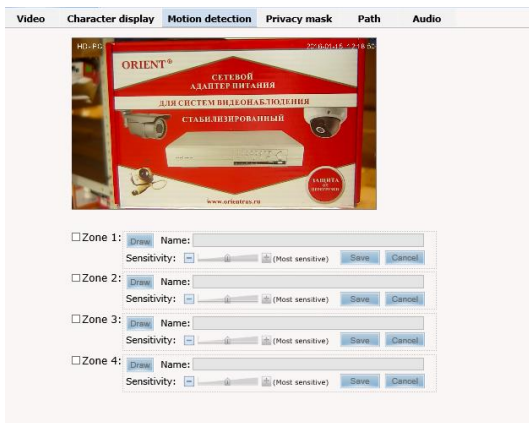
Video Character display Motion detection Privacy mask Path Audio

HD-FG 2016-01-15 12:16:50

ORIENT®
СЕТЕВОЙ АДАПТЕР ПИТАНИЯ
ДЛЯ СИСТЕМ ВИДЕОНАБЛЮДЕНИЯ
СТАБИЛИЗИРОВАННЫЙ
ЗАЩИТА ОТ ПЕРЕГРУЗКИ
www.orientrus.ru

☐Zone 1: Draw Name:
Sensitivity: − + (Most sensitive) Save Cancel

☐Zone 2: Draw Name:
Sensitivity: − + (Most sensitive) Save Cancel

☐Zone 3: Draw Name:
Sensitivity: − + (Most sensitive) Save Cancel

☐Zone 4: Draw Name:
Sensitivity: − + (Most sensitive) Save Cancel